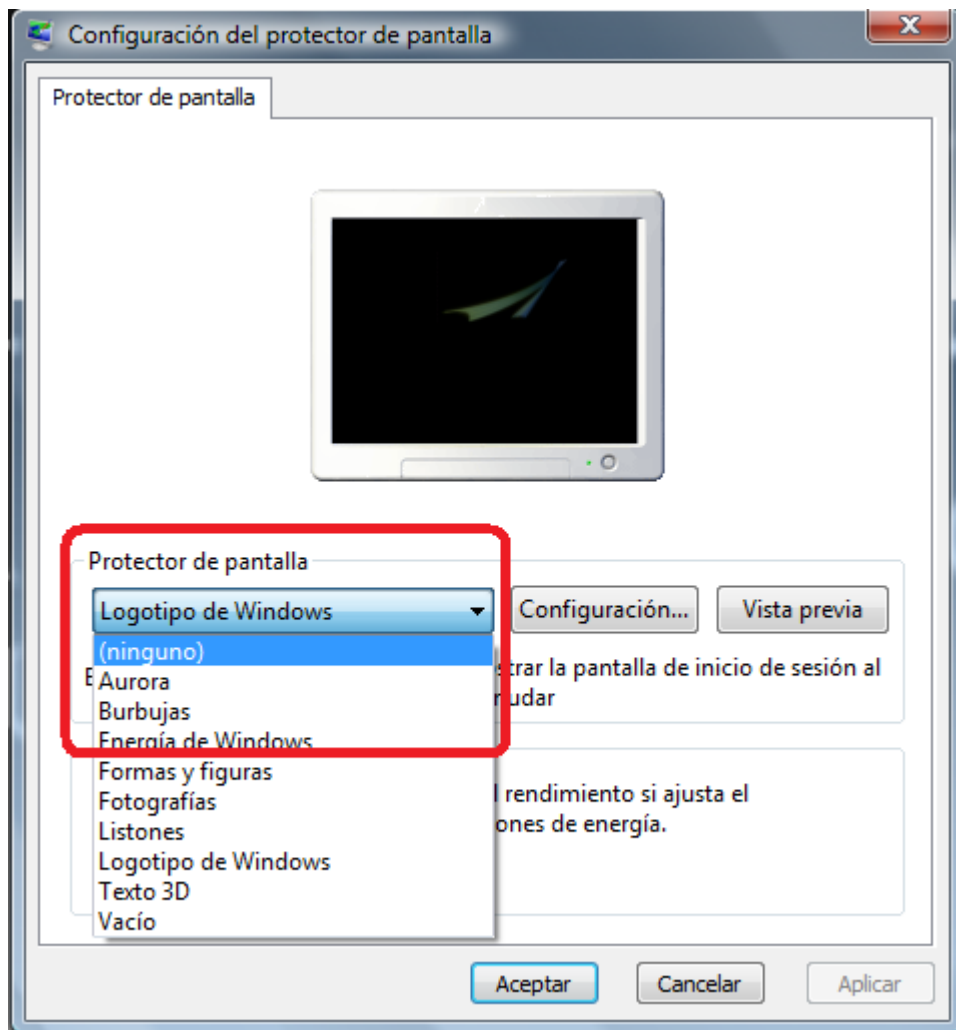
Configuración del protector de pantalla

Protector de pantalla

Protector de pantalla

Logotipo de Windows

Configuración...

Vista previa

(ninguno)
Aurora
Burbujas
Energía de Windows
Formas y figuras
Fotografías
Listones
Logotipo de Windows
Texto 3D
Vacío

E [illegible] strar la pantalla de inicio de sesión al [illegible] udar

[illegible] l rendimiento si ajusta el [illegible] ones de energía.

Aceptar

Cancelar

Aplicar